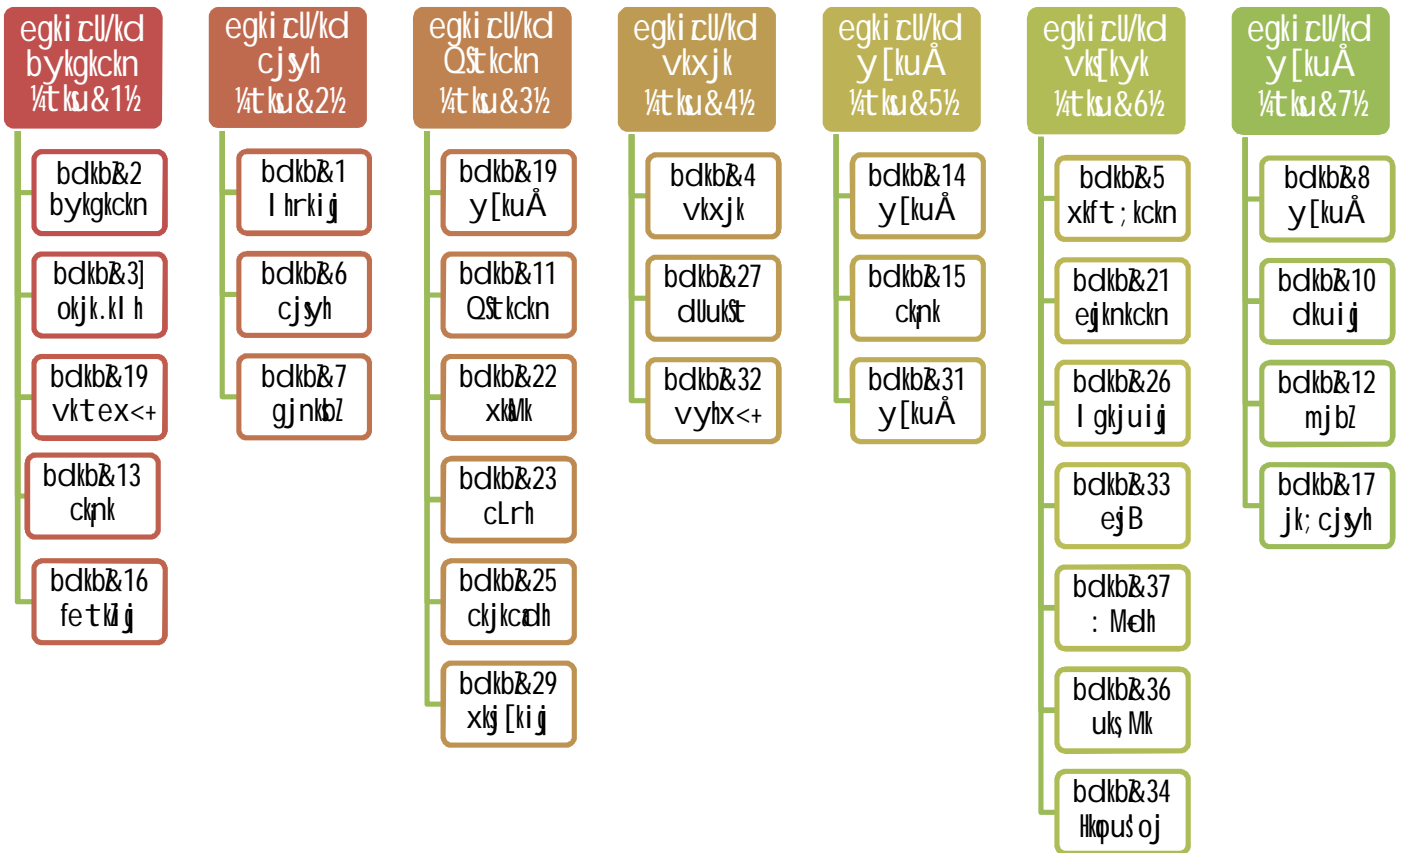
egki rclU/kd bykgkckn ¼tksu&1½

bdkbZ&2 bykgkckn

bdkbZ&3] okjk.klh

bdkbZ&19 vktex<+

bdkbZ&13 ckank

bdkbZ&16 fetkZiqj

egki rclU/kd cjsyh ¼tksu&2½

bdkbZ&1 lhrkiqj

bdkbZ&6 cjsyh

bdkbZ&7 gjnksbZ

egki rclU/kd QStkckn ¼tksu&3½

bdkbZ&19 y[kuÅ

bdkbZ&11 QStkckn

bdkbZ&22 xksaMk

bdkbZ&23 cLrh

bdkbZ&25 ckjkcadh

bdkbZ&29 xksj[kiqj

egki rclU/kd vkxjk ¼tksu&4½

bdkbZ&4 vkxjk

bdkbZ&27 dUukSt

bdkbZ&32 vyhx<+

egki rclU/kd y[kuÅ ¼tksu&5½

bdkbZ&14 y[kuÅ

bdkbZ&15 ckank

bdkbZ&31 y[kuÅ

egki rclU/kd vks[kyk ¼tksu&6½

bdkbZ&5 xkft;kckn

bdkbZ&21 eqjknkckn

bdkbZ&26 lgkjuiqj

bdkbZ&33 esjB

bdkbZ&37 : Mdh

bdkbZ&36 uks;Mk

bdkbZ&34 Hkopuś oj

egki rclU/kd y[kuÅ ¼tksu&7½

bdkbZ&8 y[kuÅ

bdkbZ&10 dkuiqj

bdkbZ&12 mjbZ

bdkbZ&17 jk;cjsyh